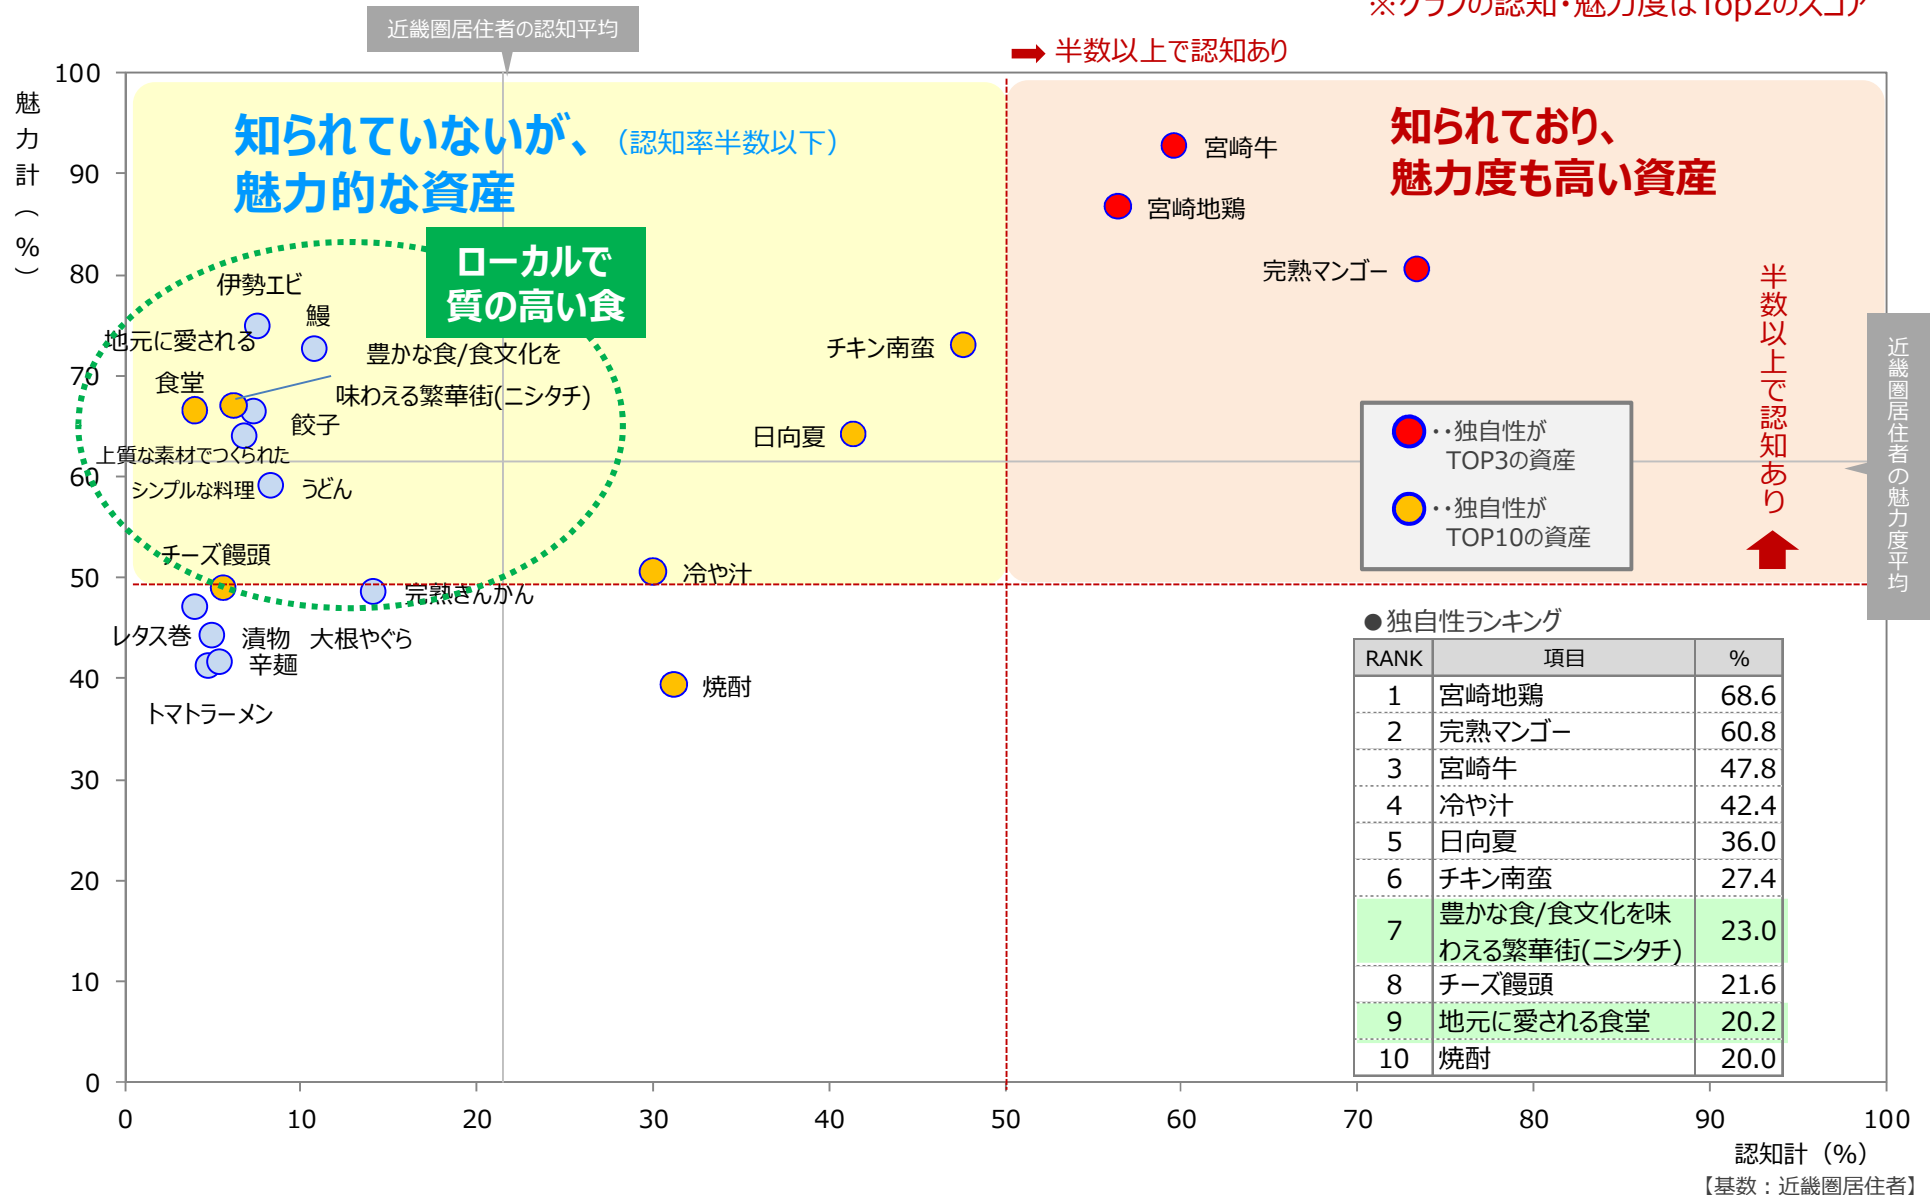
※グラフの認知・魅力度はTop2のスコア

近畿圏居住者の認知平均

半数以上で認知あり

魅力計（%）

100
90
80
70
60
50
40
30
20
10
0

知られていないが、（認知率半数以下）
魅力的な資産

知られており、
魅力度も高い資産

ローカルで
質の高い食

宮崎牛
宮崎地鶏
完熟マンゴー
伊勢エビ
鰻
地元に愛される
豊かな食/食文化を
食堂
味わえる繁華街(ニシタチ)
餃子
チキン南蛮
日向夏
上質な素材でつくられた
シンプルな料理
うどん
チーズ饅頭
冷や汁
完熟きんかん
レタス巻
漬物
大根やぐら
辛麺
トマトラーメン
焼酎

半数以上で認知あり

近畿圏居住者の魅力度平均

・・独自性が
TOP3の資産
・・独自性が
TOP10の資産

●独自性ランキング

| RANK | 項目 | % |
|---|---|---|
| 1 | 宮崎地鶏 | 68.6 |
| 2 | 完熟マンゴー | 60.8 |
| 3 | 宮崎牛 | 47.8 |
| 4 | 冷や汁 | 42.4 |
| 5 | 日向夏 | 36.0 |
| 6 | チキン南蛮 | 27.4 |
| 7 | 豊かな食/食文化を味わえる繁華街(ニシタチ) | 23.0 |
| 8 | チーズ饅頭 | 21.6 |
| 9 | 地元に愛される食堂 | 20.2 |
| 10 | 焼酎 | 20.0 |

0 10 20 30 40 50 60 70 80 90 100

認知計（%）
【基数：近畿圏居住者】